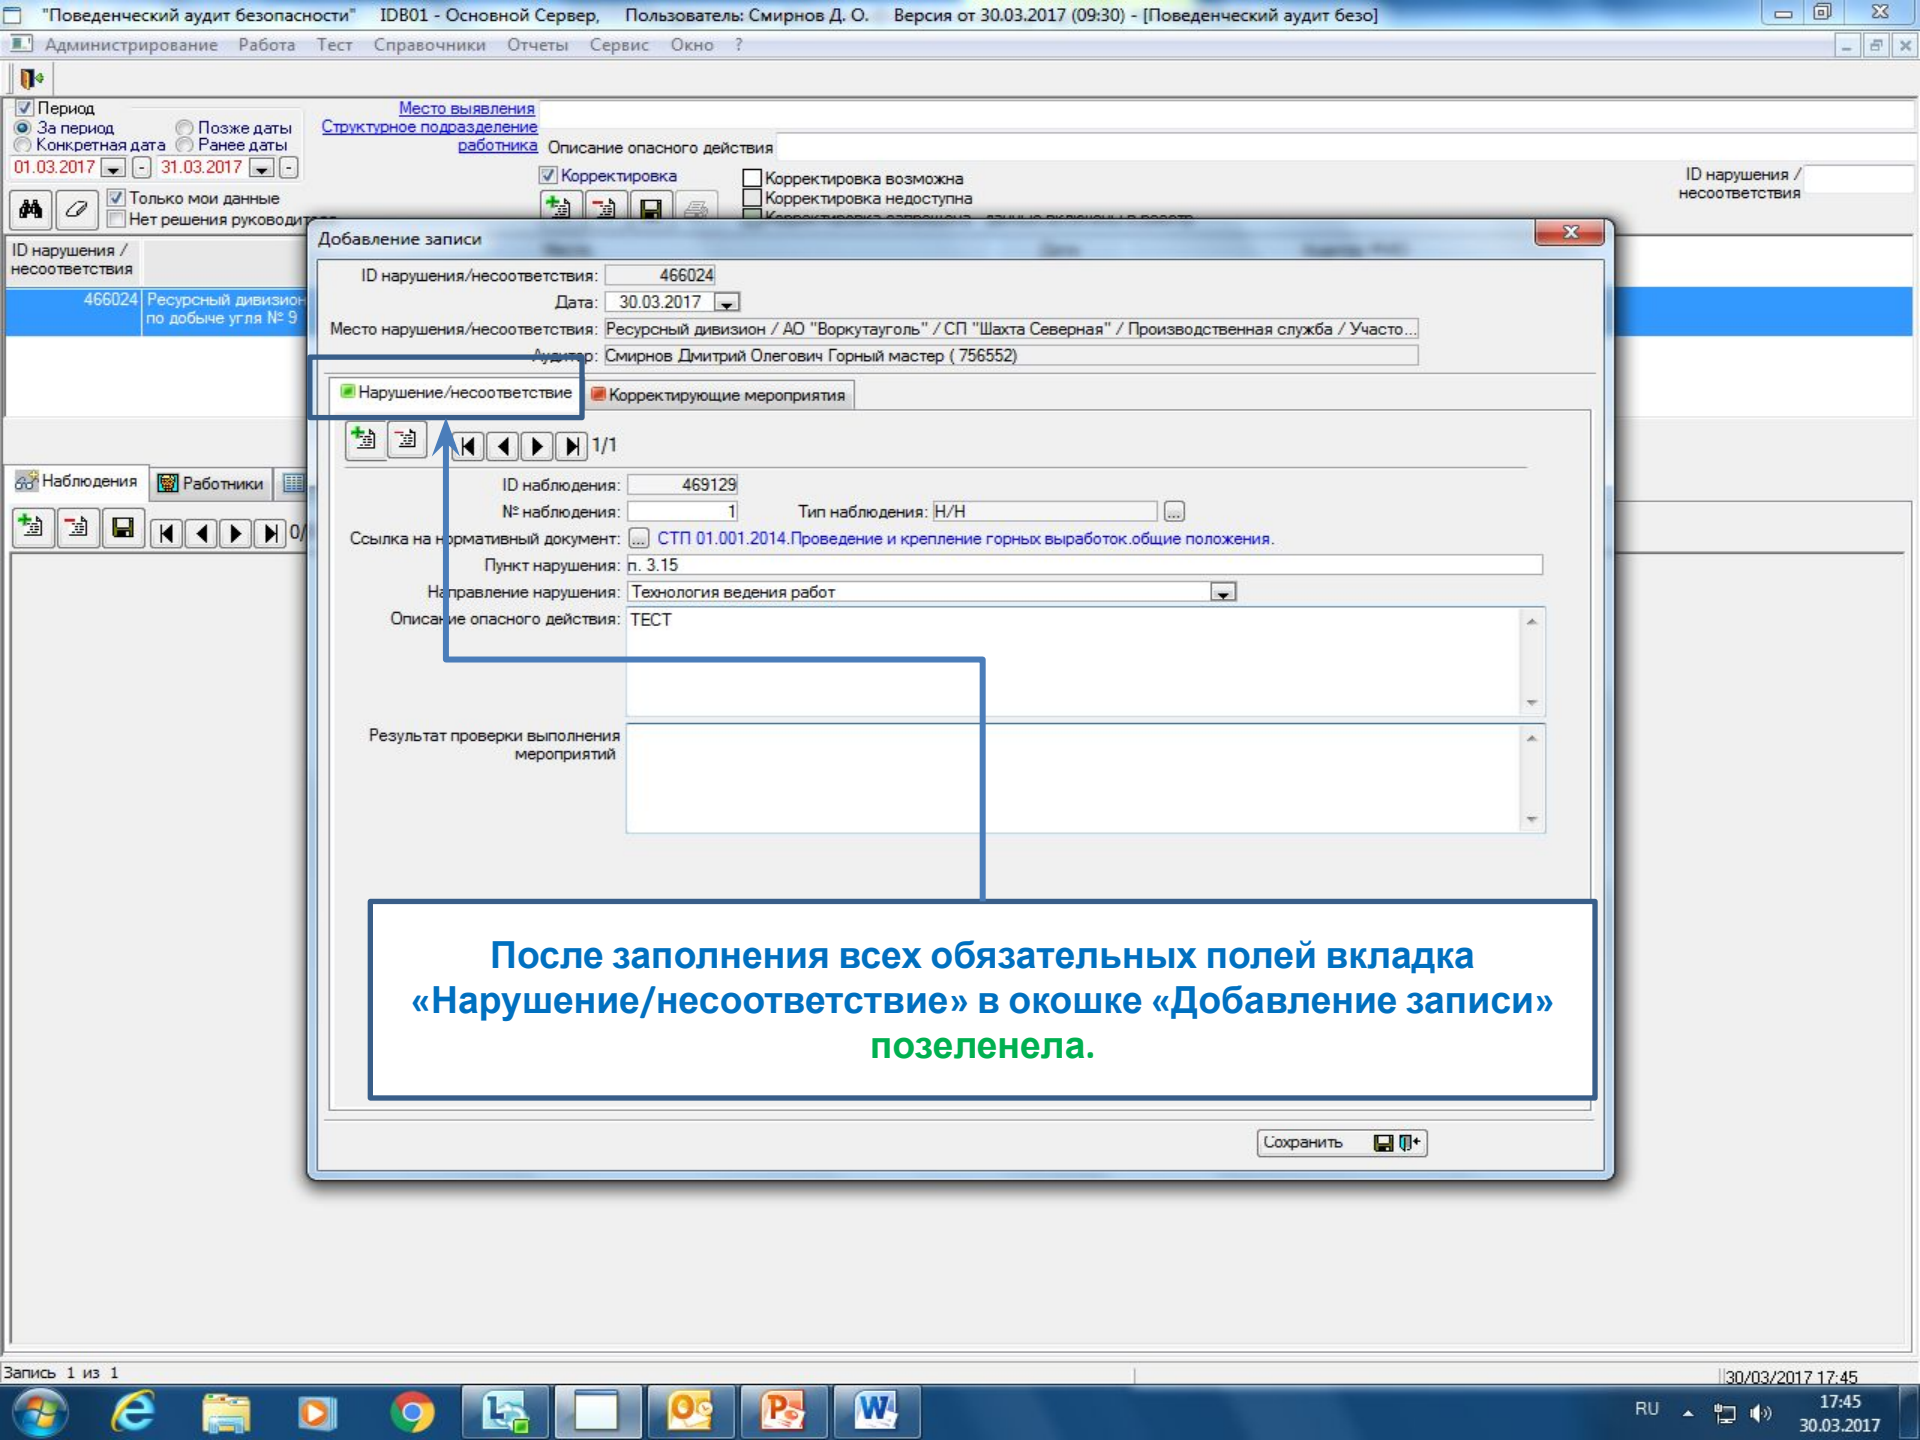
"Поведенческий аудит безопасности" IDB01 - Основной Сервер, Пользователь: Смирнов Д. О. Версия от 30.03.2017 (09:30) - [Поведенческий аудит безо]

Администрирование Работа Тест Справочники Отчеты Сервис Окно ?

Период
За период
Конкретная дата
Позже даты
Ранее даты
01.03.2017 31.03.2017

Место выявления
Структурное подразделение работника
Описание опасного действия

Только мои данные
Нет решения руководит

Корректировка
Корректировка возможна
Корректировка недоступна

ID нарушения / несоответствия

ID нарушения / несоответствия
466024 Ресурсный дивизион по добыче угля № 9

Наблюдения Работники

Добавление записи

ID нарушения/несоответствия: 466024
Дата: 30.03.2017
Место нарушения/несоответствия: Ресурсный дивизион / АО "Воркутауголь" / СП "Шахта Северная" / Производственная служба / Участо...
Аудитор: Смирнов Дмитрий Олегович Горный мастер ( 756552)

Нарушение/несоответствие
Корректирующие мероприятия

1/1

ID наблюдения: 469129
№ наблюдения: 1
Тип наблюдения: Н/Н
Ссылка на нормативный документ: СТП 01.001.2014.Проведение и крепление горных выработок.общие положения.
Пункт нарушения: п. 3.15
Направление нарушения: Технология ведения работ
Описание опасного действия: ТЕСТ
Результат проверки выполнения мероприятий

После заполнения всех обязательных полей вкладка «Нарушение/несоответствие» в окошке «Добавление записи» позеленела.

Сохранить

Запись 1 из 1
30/03/2017 17:45

RU 17:45 30.03.2017